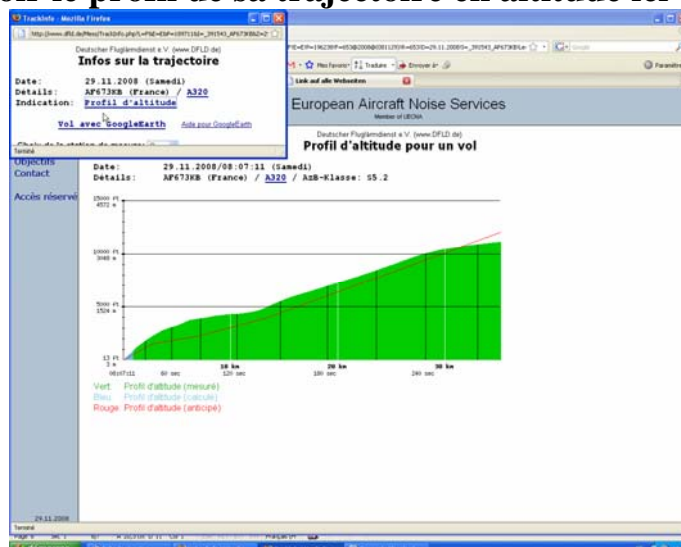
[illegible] le profil de sa trajectoire en altitude ici

TrackInfo - Mozilla Firefox

http://www.dfld.de/Mess/TrackInfo.php?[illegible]

Deutscher Fluglärmdienst e.V. (www.DFLD.de)

Infos sur la trajectoire

Date: 29.11.2008 (Samedi)
Détails: AF673KB (France) / A320
Indication: Profil d'altitude

Vol avec GoogleEarth  Aide pour GoogleEarth

Choix de la station de mesure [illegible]

Terminé

Objectifs
Contact

Accès réservé

Link auf alle Webseiten

Paramètres

European Aircraft Noise Services

Member of UECNA

Deutscher Fluglärmdienst e.V. (www.DFLD.de)

Profil d'altitude pour un vol

Date: 29.11.2008/08:07:11 (Samedi)
Détails: AF673KB (France) / A320 / AzB-Klasse: S5.2

15000 Ft
4572 m

10000 Ft
3048 m

5000 Ft
1524 m

13 Ft
3 m

08:07:11

60 sec

10 km
120 sec

20 km
180 sec

240 sec

30 km

Vert Profil d'altitude (mesuré)
Bleu Profil d'altitude (calculé)
Rouge Profil d'altitude (anticipé)

29.11.2008

Terminé